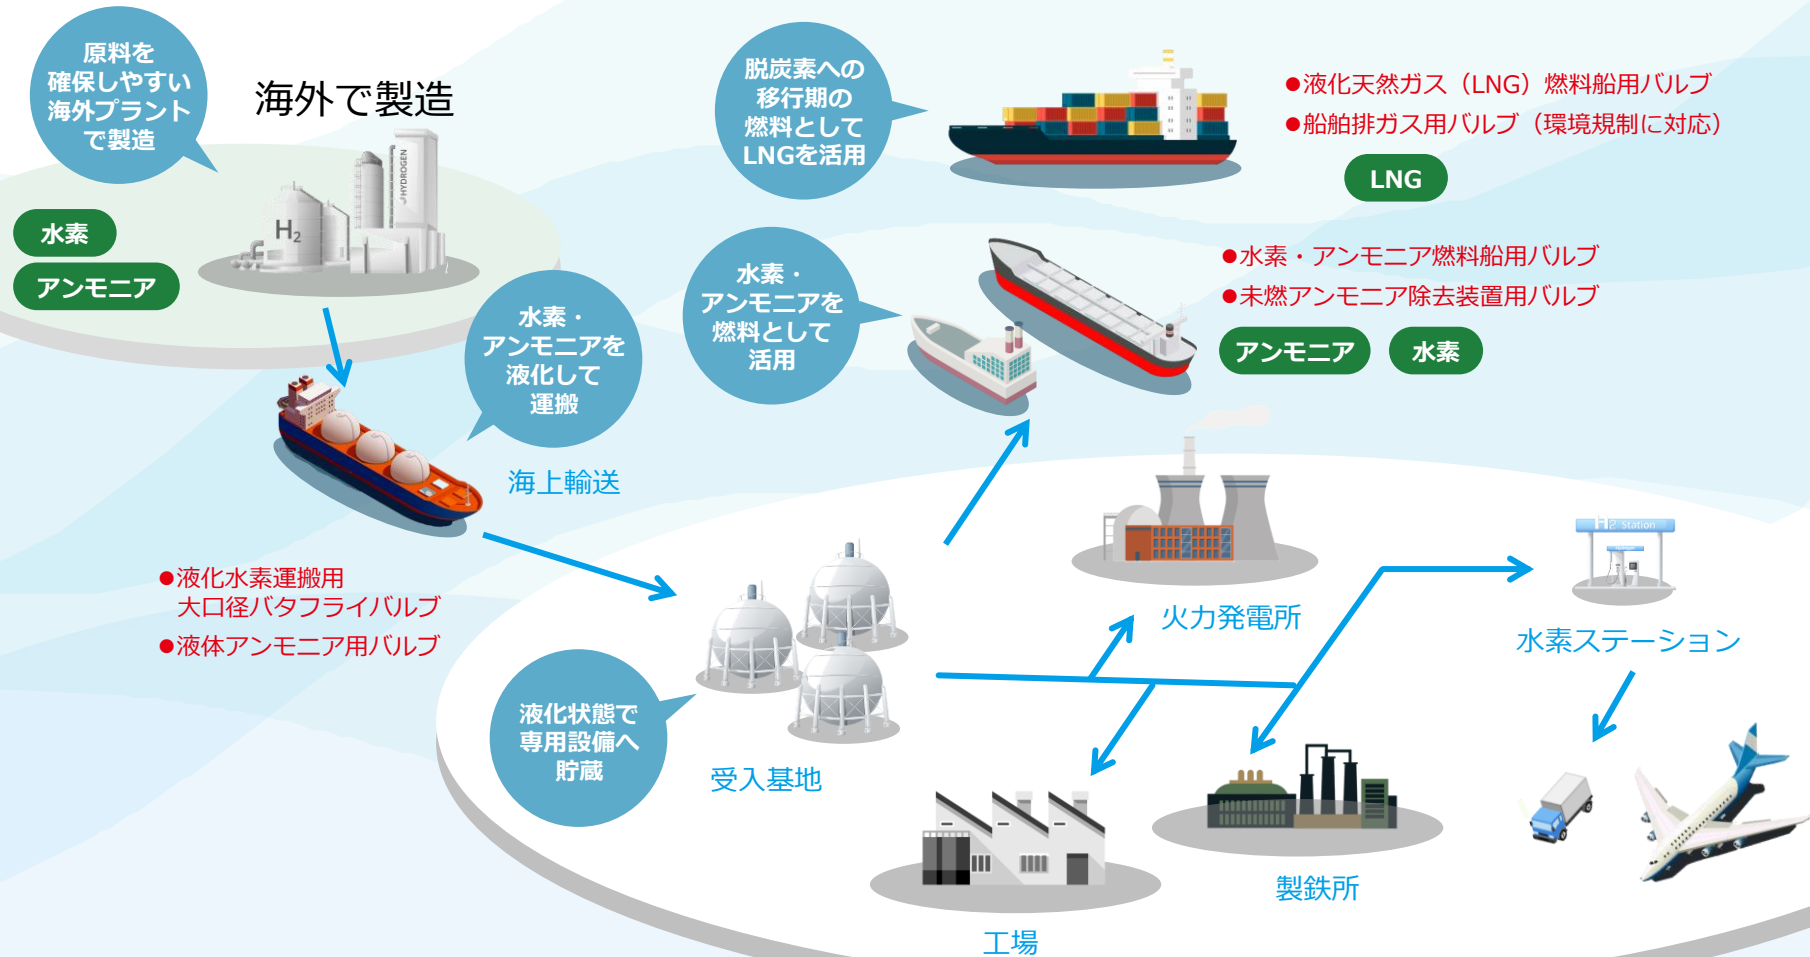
原料を確保しやすい海外プラントで製造

海外で製造

HYDROGEN

$H_2$

水素

アンモニア

脱炭素への移行期の燃料としてLNGを活用

●液化天然ガス（LNG）燃料船用バルブ
●船舶排ガス用バルブ（環境規制に対応）

LNG

水素・アンモニアを燃料として活用

●水素・アンモニア燃料船用バルブ
●未燃アンモニア除去装置用バルブ

アンモニア

水素

水素・アンモニアを液化して運搬

海上輸送

●液化水素運搬用大口径バタフライバルブ
●液体アンモニア用バルブ

H2 Station

火力発電所

水素ステーション

液化状態で専用設備へ貯蔵

受入基地

工場

製鉄所